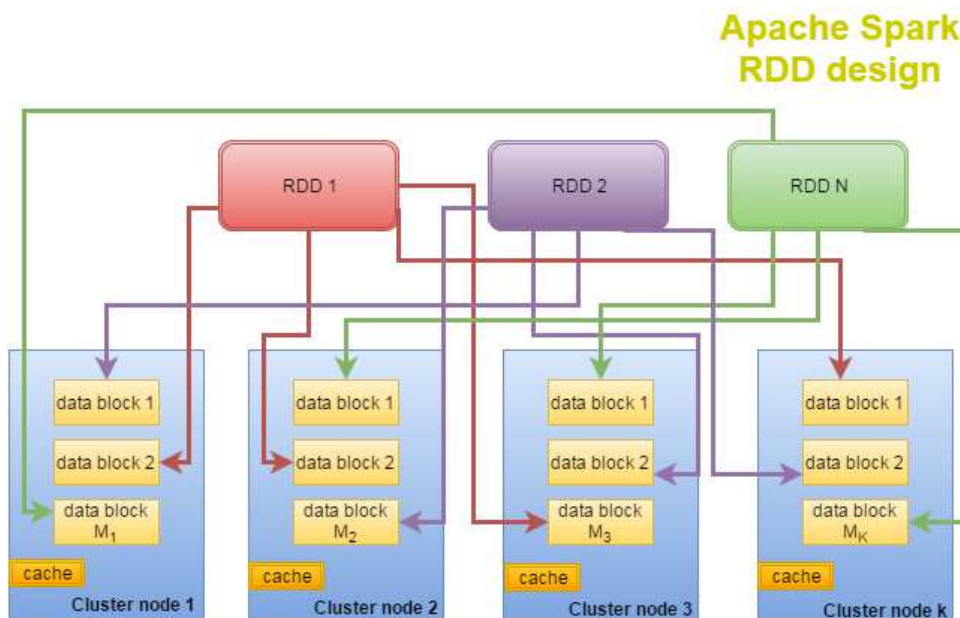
Apache Spark RDD design

RDD 1

RDD 2

RDD N

data block 1

data block 2

data block $M_1$

cache

Cluster node 1

data block 1

data block 2

data block $M_2$

cache

Cluster node 2

data block 1

data block 2

data block $M_3$

cache

Cluster node 3

data block 1

data block 2

data block $M_K$

cache

Cluster node k